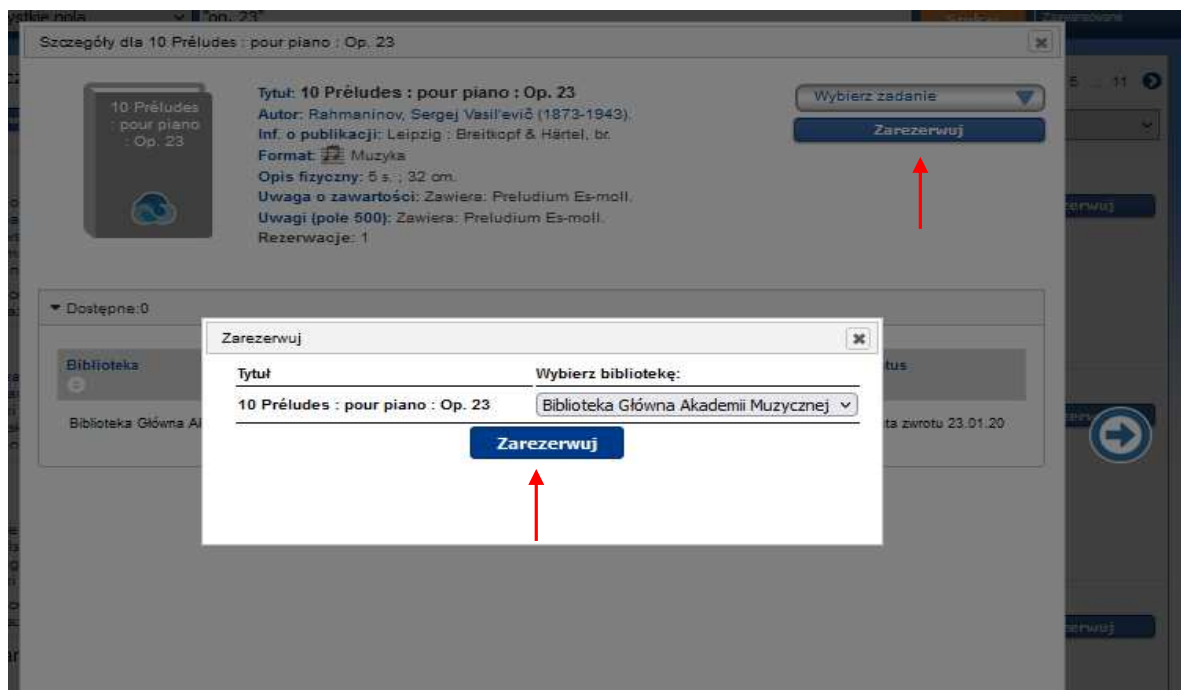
ystkie pola "op. 23"

Zarezerwowane

Szczegóły dla 10 Préludes : pour piano : Op. 23

10 Préludes : pour piano : Op. 23

Tytuł: 10 Préludes : pour piano : Op. 23
Autor: Rahmaninov, Sergej Vasil'evič (1873-1943).
Inf. o publikacji: Leipzig : Breitkopf & Härtel, br.
Format: Muzyka
Opis fizyczny: 5 s. ; 32 cm.
Uwaga o zawartości: Zawiera: Preludium Es-moll.
Uwagi (pole 500): Zawiera: Preludium Es-moll.
Rezerwacje: 1

Wybierz zadanie

Zarezerwuj

5 ... 11

zerwuj

Dostępne:0

Biblioteka

Biblioteka Główna Al

tus

ta zwrotu 23.01.20

Zarezerwuj

| Tytuł | Wybierz bibliotekę: |
|---|---|
| 10 Préludes : pour piano : Op. 23 | Biblioteka Główna Akademii Muzycznej |

Zarezerwuj

zerwuj